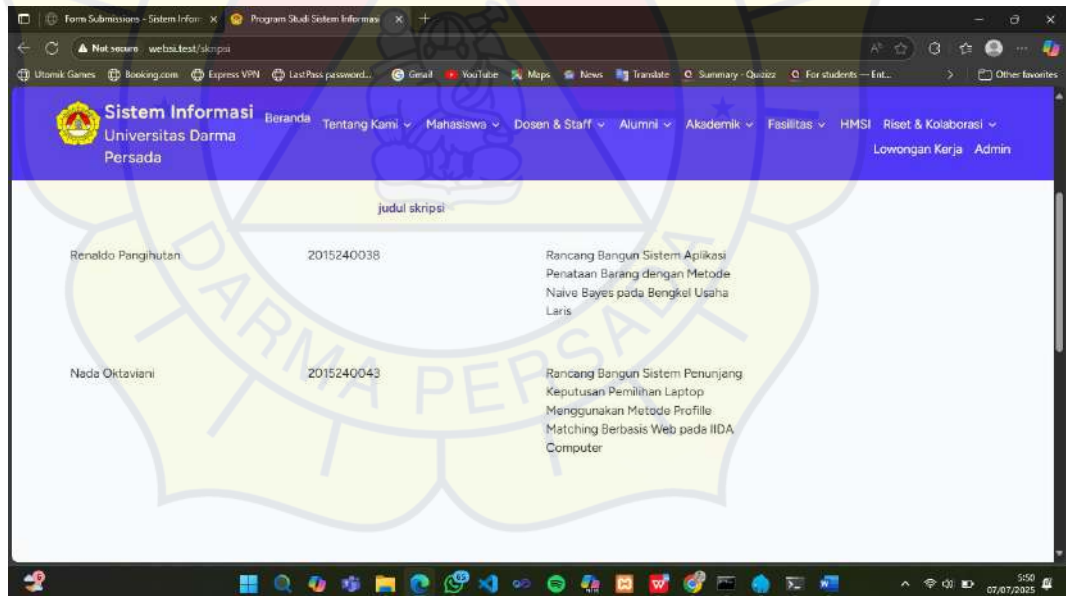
Form Submissions - Sistem Inform ×
Program Studi Sistem Informasi ×
+

Not secure websi.test/skripsi

Utorrik Games Booking.com Express VPN LastPass password... Gmail YouTube Maps News Translate Summary - Quizizz For students — Ent... Other favorites

Sistem Informasi Universitas Darma Persada
Beranda Tentang Kami Mahasiswa Dosen & Staff Alumni Akademik Fasilitas HMSI Riset & Kolaborasi Lowongan Kerja Admin

judul skripsi

| | | |
|---|---|---|
| Renaldo Pangihutan | 2015240038 | Rancang Bangun Sistem Aplikasi Penataan Barang dengan Metode Naive Bayes pada Bengkel Usaha Laris |
| Nada Oktaviani | 2015240043 | Rancang Bangun Sistem Penunjang Keputusan Pemilihan Laptop Menggunakan Metode Profille Matching Berbasis Web pada IIDA Computer |

DARMA PERSADA

5:50
07/07/2025